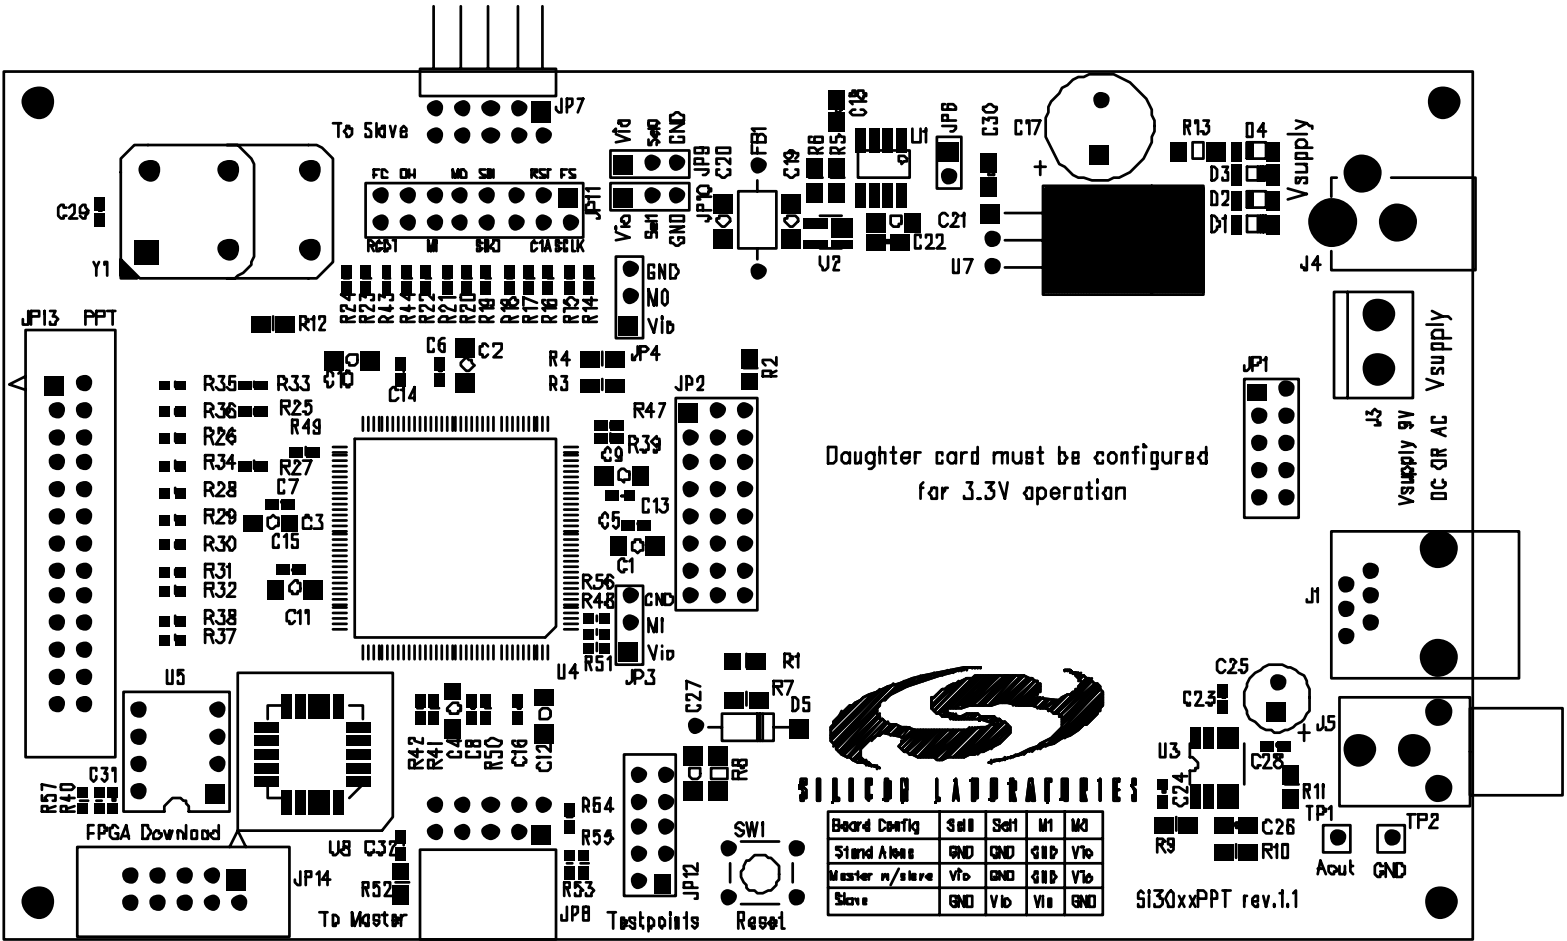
JP7
To Slave
Vio SelO GND
JP9 C20
FB1
C19
R6 R5 C18
U1
JP6
C30
C17
R13
D4
D3
D2
D1
Vsupply
C29
Y1
FC DH MO SN RST FS
JP11
RGDT M SIRQ C1A BCLK
Vio Sel1 GND
JP10
U2
C22
C21
U7
J4
GND
NO
Vio
R24 R23 R43 R44 R22 R21 R20 R19 R18 R17 R16 R15 R14
JP13 PPT
R12
C10
C6
C2
C14
R4
R3
JP4
R2
JP2
R47
R35 R33
R36 R25
R26 R49
R34 R27
R28 C7
R29 C3
R30 C15
R31
R32
R38
R37
C11
R39
C9
C13
C5
C1
R56
R48
R51
U4
GND
NI
Vio
JP3
JP1
J3
Vsupply
Vsupply 9V DC OR AC
Daughter card must be configured for 3.3V operation
J1
U5
R1
R7
D5
C27
C25
C23
J5
U3
C28
C24
R11
TP1
TP2
R42 R41 C4 C8 R50 C16 C12
R8
R57 R40 C31
FPGA Download
JP14
U8 C32
R52
To Master
R54
R55
R53
JP8
JP12
Testpoints
SW1
Reset
SILICON LABORATORIES

| Board Config | Sel0 | Sel1 | M1 | M0 |
|---|---|---|---|---|
| Stand Alone | GND | GND | GND | Vio |
| Master w/slave | Vio | GND | GND | Vio |
| Slave | GND | Vio | Vio | GND |

R9
C26
R10
Aout
GND
Si30xxPPT rev.1.1